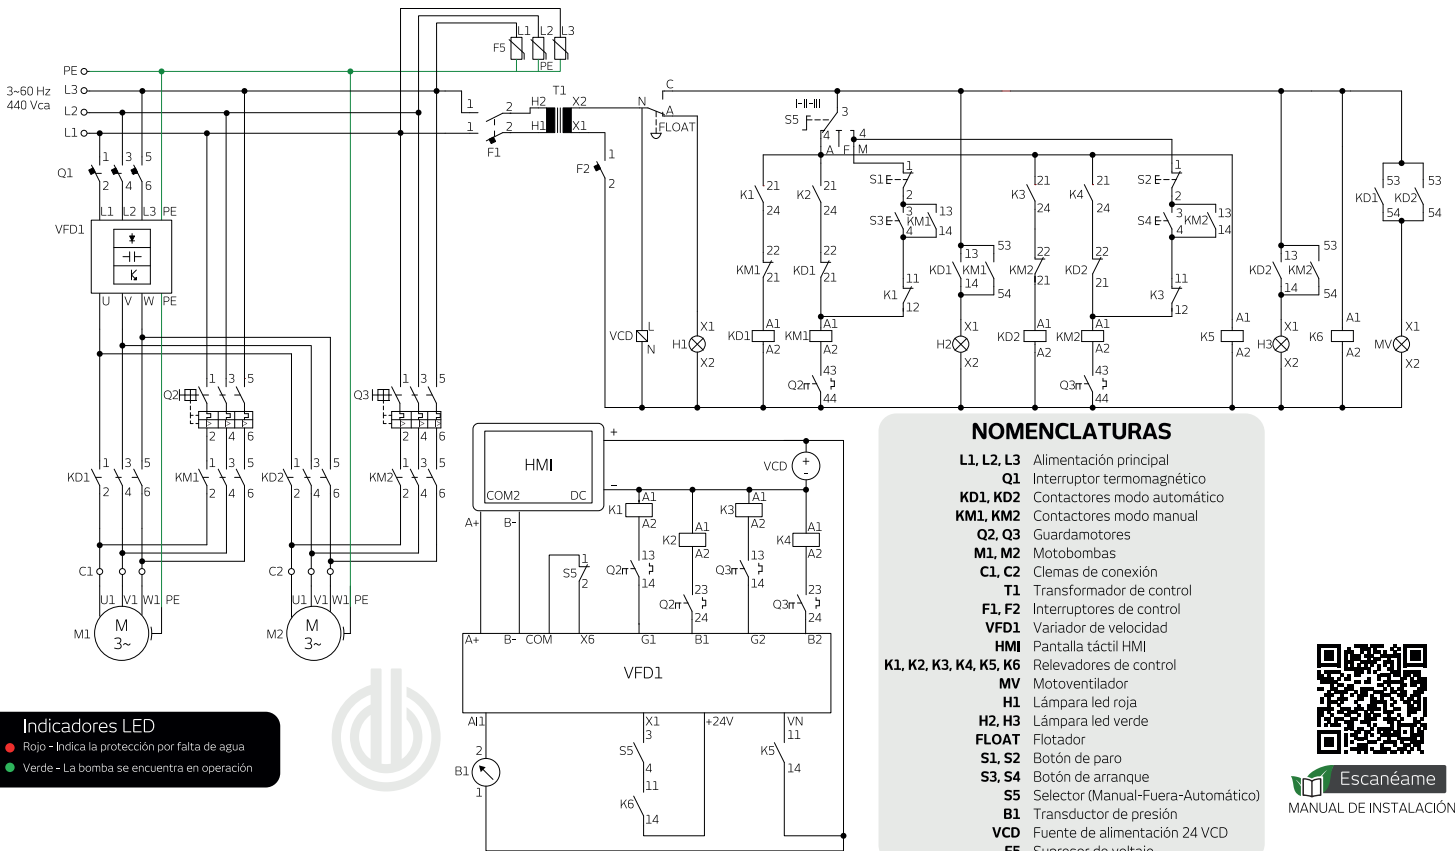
PE
3~60 Hz
440 Vca
L3
L2
L1

Q1
1 3 5
2 4 6
L1 L2 L3 PE
VFD1
U V W PE

F5 L1 L2 L3
PE
T1
H2 X2
H1 X1
1 2
1 2
F1
F2 1 2
N
C
A
FLOAT
VCD L N
H1 X1 X2

S5 3 4 A F M 4
K1 21 24 22
KM1 21
K2 21 24 22
KD1 21
KD1 A1 A2
KM1 A1 A2
Q2 43 44
S1 1 2
S3 3 4 KM1 13 14
K1 11 12
KD1 KM1 13 14 53 54
H2 X1 X2
K3 21 24 22
KM2 21
K4 21 24 22
KD2 21
KD2 A1 A2
KM2 A1 A2
Q3 43 44
S2 1 2
S4 3 4 KM2 13 14
K3 11 12
K5 A1 A2
KD2 KM2 13 14 53 54
H3 X1 X2
K6 A1 A2
MV X1 X2
KD1 53 54 KD2 53 54

Q2 1 3 5 2 4 6
Q3 1 3 5 2 4 6
KD1 1 3 5 2 4 6
KM1 1 3 5 2 4 6
KD2 1 3 5 2 4 6
KM2 1 3 5 2 4 6
C1
U1 V1 W1 PE
M1 M 3~
C2
U1 V1 W1 PE
M2 M 3~

HMI
COM2 DC
+ -
A+ B-
VCD
K1 A1 A2
Q2 13 14
K2 A1 A2
Q2 23 24
K3 A1 A2
Q3 13 14
K4 A1 A2
Q3 23 24
S5 1 2
A+ B- COM X6 G1 B1 G2 B2
VFD1
AI1 X1 +24V VN
S5 3 4
K6 11 14
K5 11 14
B1 2 1

Indicadores LED
Rojo - Indica la protección por falta de agua
Verde - La bomba se encuentra en operación

NOMENCLATURAS
L1, L2, L3 Alimentación principal
Q1 Interruptor termomagnético
KD1, KD2 Contactores modo automático
KM1, KM2 Contactores modo manual
Q2, Q3 Guardamotores
M1, M2 Motobombas
C1, C2 Clemas de conexión
T1 Transformador de control
F1, F2 Interruptores de control
VFD1 Variador de velocidad
HMI Pantalla táctil HMI
K1, K2, K3, K4, K5, K6 Relevadores de control
MV Motoventilador
H1 Lámpara led roja
H2, H3 Lámpara led verde
FLOAT Flotador
S1, S2 Botón de paro
S3, S4 Botón de arranque
S5 Selector (Manual-Fuera-Automático)
B1 Transductor de presión
VCD Fuente de alimentación 24 VCD
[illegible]

Escanéame
MANUAL DE INSTALACIÓN